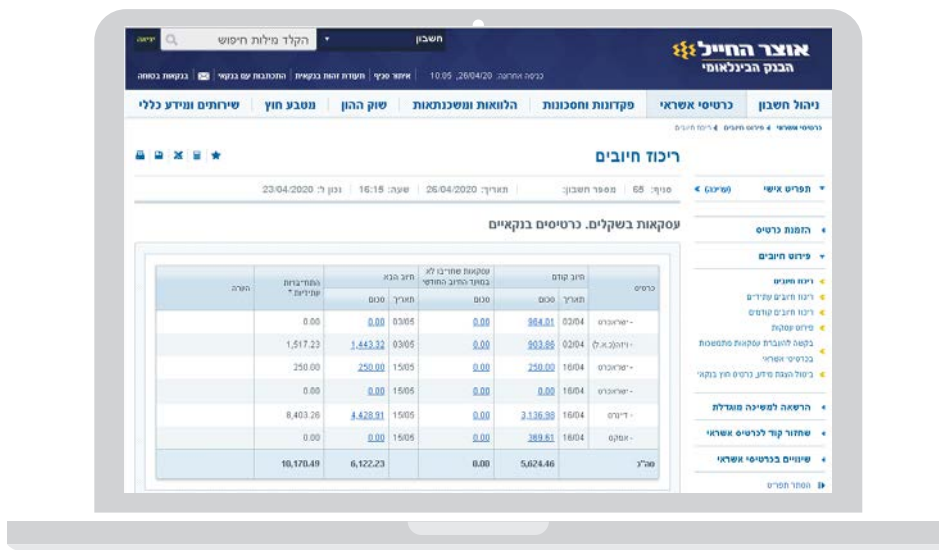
אוצר החייל
הבנק הבינלאומי

חשבון
הקלד מילות חיפוש
חיפוש

כניסה אחרונה: 26/04/20, 10:05 | איתור סניף | תעודות זהות בנקאית | התכתבות עם בנקאי | בנקאות בטוחה

ניהול חשבון | כרטיסי אשראי | פקדונות וחסכונות | הלוואות ומשכנתאות | שוק ההון | מטבע חוץ | שירותים ומידע כללי

כרטיסי אשראי > פירוט חיובים > ריכוז חיובים

ריכוז חיובים

סניף: 68 | מספר חשבון: | תאריך: 26/04/2020 | שעה: 16:15 | נכון ל: 23/04/2020

תפריט אישי (שינוי)

הזמנת כרטיס
פירוט חיובים
ריכוז חיובים
ריכוז חיובים עתידיים
ריכוז חיובים קודמים
פירוט עסקות
בקשה להעברת עסקאות מתמשכות בכרטיסי אשראי
ביטול הצגת מידע כרטיס חוץ בנקאי
הרשאה למשיכה מוגדלת
שחזור קוד לכרטיס אשראי
שיווקים בכרטיסי אשראי
הסתר תפריט

עסקאות בשקלים. כרטיסים בנקאיים

| כרטיס | חיוב קודם תאריך | חיוב קודם סכום | עסקאות שחו"בו לא במועד החיוב החודשי סכום | חיוב הבא תאריך | חיוב הבא סכום | התחייבויות עתידיות * | הערה |
|---|---|---|---|---|---|---|---|
| -ישראכרט | 02/04 | 964.01 | 0.00 | 03/05 | 0.00 | 0.00 | |
| -ויזה(כ.א.ל) | 02/04 | 903.86 | 0.00 | 03/05 | 1,443.32 | 1,517.23 | |
| -ישראכרט | 16/04 | 250.00 | 0.00 | 15/05 | 250.00 | 250.00 | |
| -ישראכרט | 16/04 | 0.00 | 0.00 | 15/05 | 0.00 | 0.00 | |
| -דיינרס | 16/04 | 3,136.98 | 0.00 | 15/05 | 4,428.91 | 8,403.26 | |
| -אמקס | 16/04 | 369.61 | 0.00 | 15/05 | 0.00 | 0.00 | |
| סה"כ | | 5,624.46 | 0.00 | | 6,122.23 | 10,170.49 | |